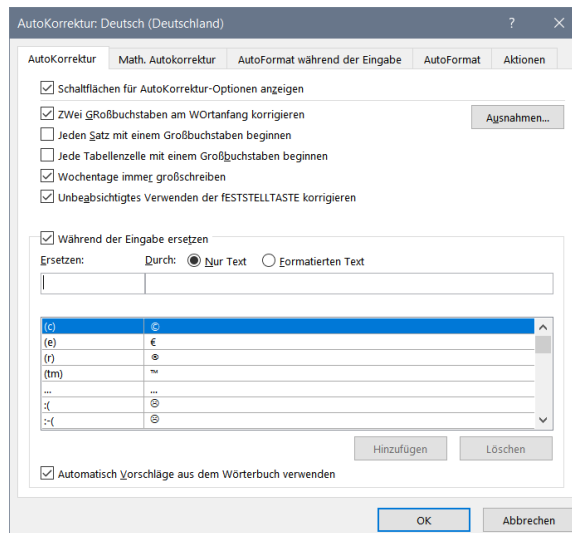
AutoKorrektur: Deutsch (Deutschland)

?

AutoKorrektur | Math. Autokorrektur | AutoFormat während der Eingabe | AutoFormat | Aktionen

Schaltflächen für AutoKorrektur-Optionen anzeigen

ZWei GRoßbuchstaben am WOrtanfang korrigieren

Ausnahmen...

Jeden Satz mit einem Großbuchstaben beginnen

Jede Tabellenzelle mit einem Großbuchstaben beginnen

Wochentage immer großschreiben

Unbeabsichtigtes Verwenden der fESTSTELLTASTE korrigieren

Während der Eingabe ersetzen

Ersetzen: Durch: Nur Text Formatierten Text

| | |
|---|---|
| (c) | © |
| (e) | € |
| (r) | ® |
| (tm) | ™ |
| ... | … |
| :( | ☹ |
| :-( | ☹ |

Hinzufügen

Löschen

Automatisch Vorschläge aus dem Wörterbuch verwenden

OK

Abbrechen